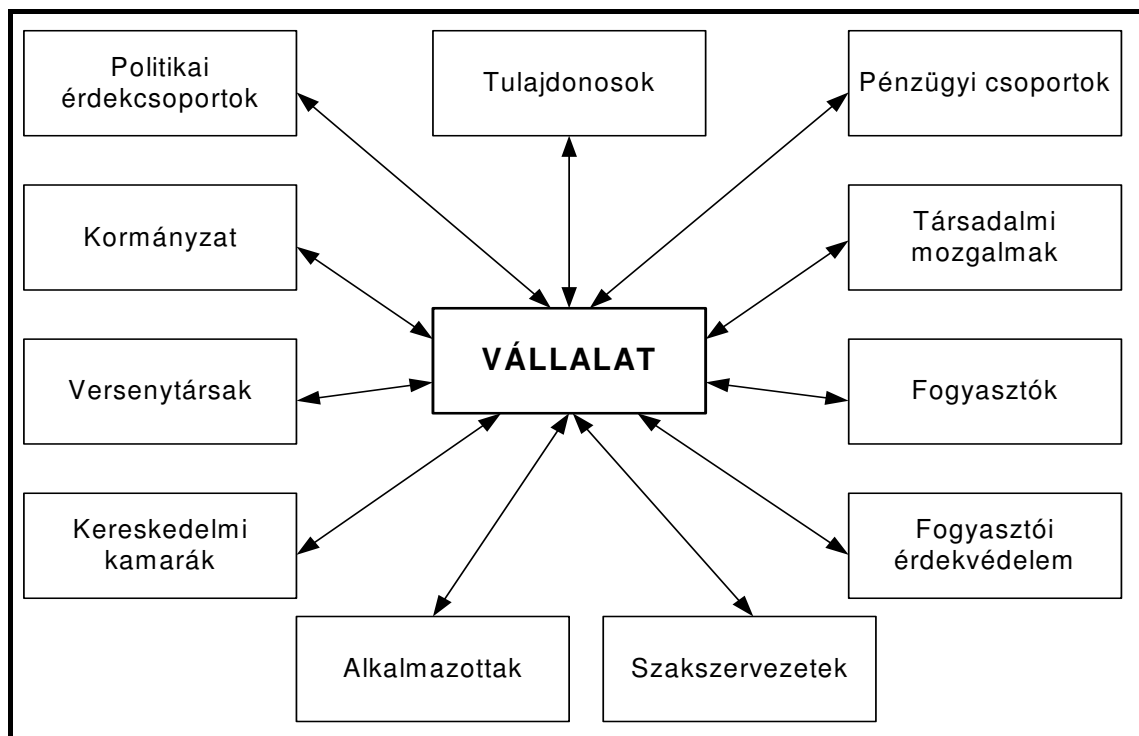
Politikai érdekcsoportok

Tulajdonosok

Pénzügyi csoportok

Kormányzat

Társadalmi mozgalmak

VÁLLALAT

Versenytársak

Fogyasztók

Kereskedelmi kamarák

Fogyasztói érdekvédelem

Alkalmazottak

Szakszervezetek